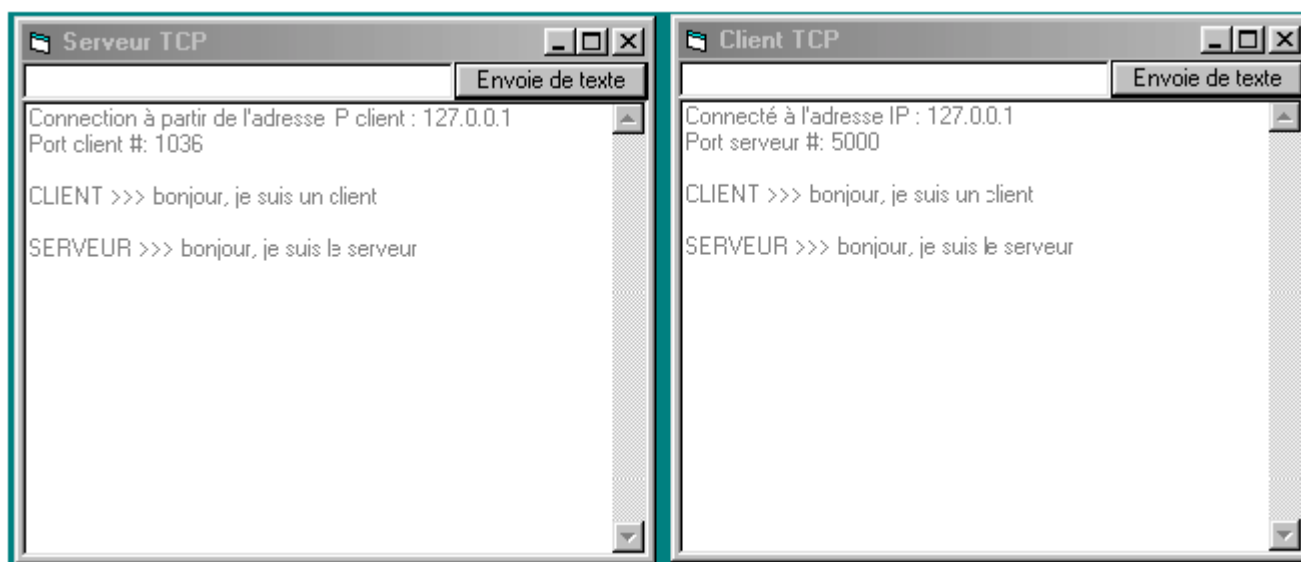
Serveur TCP

Envoie de texte

Connection à partir de l'adresse P client : 127.0.0.1
Port client #: 1036

CLIENT >>> bonjour, je suis un client

SERVEUR >>> bonjour, je suis le serveur

Client TCP

Envoie de texte

Connecté à l'adresse IP : 127.0.0.1
Port serveur #: 5000

CLIENT >>> bonjour, je suis un client

SERVEUR >>> bonjour, je suis le serveur